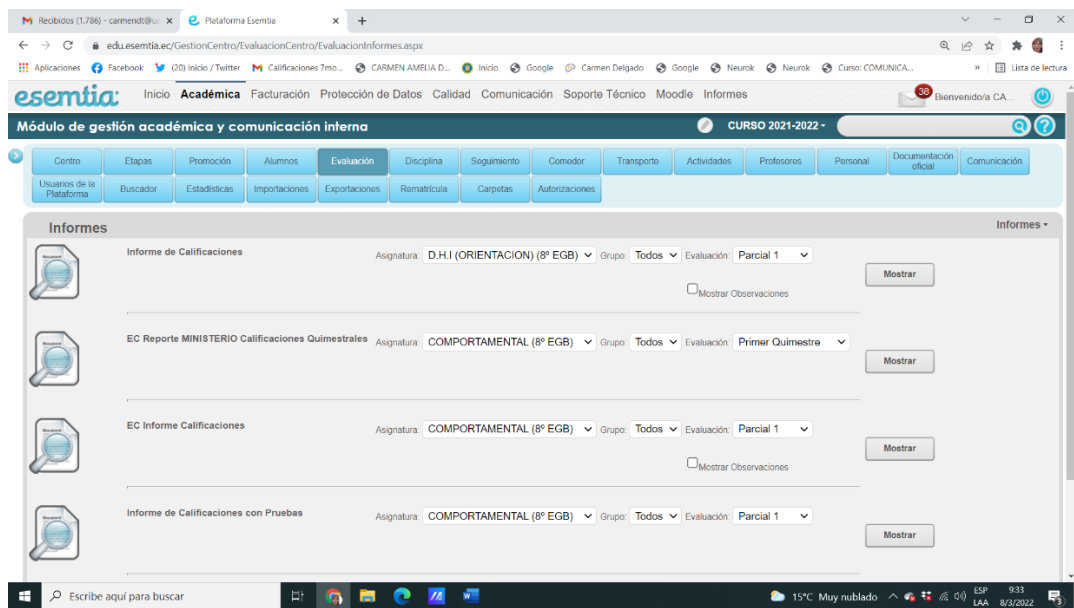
Recibidos (1.786) - carmendt@u ×   Plataforma Esemtia ×  +

edu.esemtia.ec/GestionCentro/EvaluacionCentro/EvaluacionInformes.aspx

Aplicaciones  Facebook  (20) Inicio / Twitter  Calificaciones 7mo...  CARMEN AMELIA D...  Inicio  Google  Carmen Delgado  Google  Neurok  Neurok  Curso: COMUNICA...  »  Lista de lectura

esemtia  Inicio  Académica  Facturación  Protección de Datos  Calidad  Comunicación  Soporte Técnico  Moodle  Informes  38  Bienvenido/a CA...

Módulo de gestión académica y comunicación interna  CURSO 2021-2022

| Centro | Etapas | Promoción | Alumnos | Evaluación | Disciplina | Seguimiento | Comedor | Transporte | Actividades | Profesores | Personal | Documentación oficial | Comunicación |
|---|---|---|---|---|---|---|---|---|---|---|---|---|---|
| Usuarios de la Plataforma | Buscador | Estadísticas | Importaciones | Exportaciones | Rematrícula | Carpetas | Autorizaciones | | | | | | |

Informes  Informes

Informe de Calificaciones  Asignatura: D.H.I (ORIENTACION) (8º EGB)  Grupo: Todos  Evaluación: Parcial 1  Mostrar
Mostrar Observaciones

EC Reporte MINISTERIO Calificaciones Quimestrales  Asignatura: COMPORTAMENTAL (8º EGB)  Grupo: Todos  Evaluación: Primer Quimestre  Mostrar

EC Informe Calificaciones  Asignatura: COMPORTAMENTAL (8º EGB)  Grupo: Todos  Evaluación: Parcial 1  Mostrar
Mostrar Observaciones

Informe de Calificaciones con Pruebas  Asignatura: COMPORTAMENTAL (8º EGB)  Grupo: Todos  Evaluación: Parcial 1  Mostrar

Escribe aquí para buscar  15°C Muy nublado  ESP LAA  9:33 8/3/2022